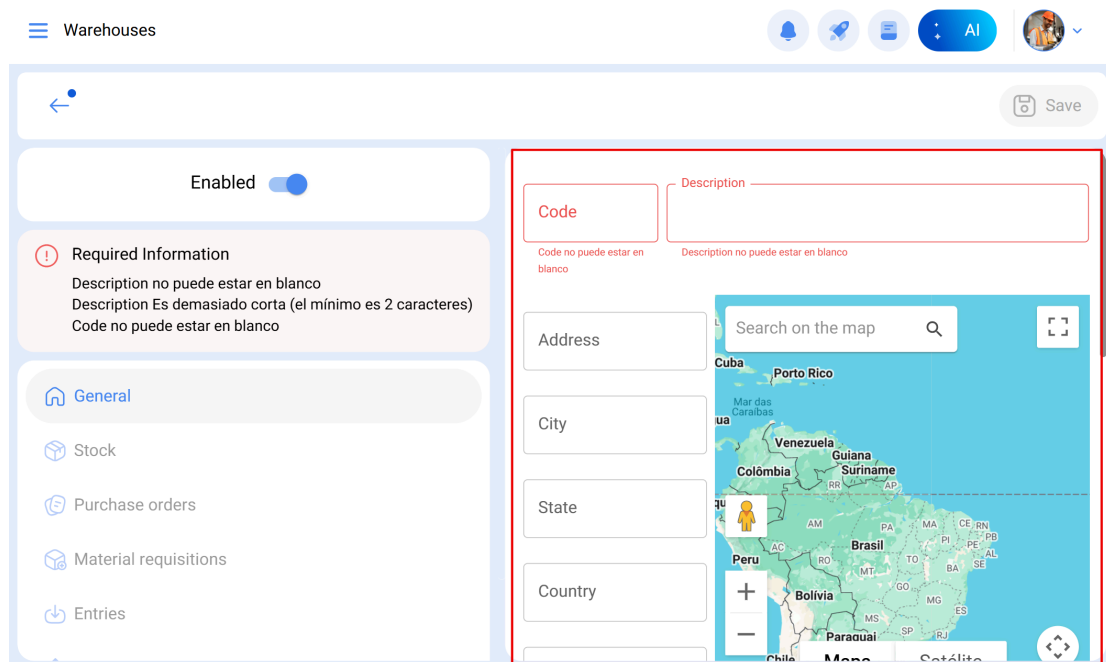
Warehouses

AI

Save

Enabled

Required Information
Description no puede estar en blanco
Description Es demasiado corta (el mínimo es 2 caracteres)
Code no puede estar en blanco

General
Stock
Purchase orders
Material requisitions
Entries

Code
Code no puede estar en blanco
Description
Description no puede estar en blanco

Address
City
State
Country

Search on the map
Cuba
Porto Rico
Mar das Caraíbas
Venezuela
Guiana
Suriname
Colômbia
RR
AP
AM
PA
MA
CE
RN
PB
PE
AL
SE
BA
TO
Brasil
AC
RO
MT
Peru
GO
Bolívia
MG
MS
ES
SP
RJ
Paraguai
Chile
Mapa
Satélite